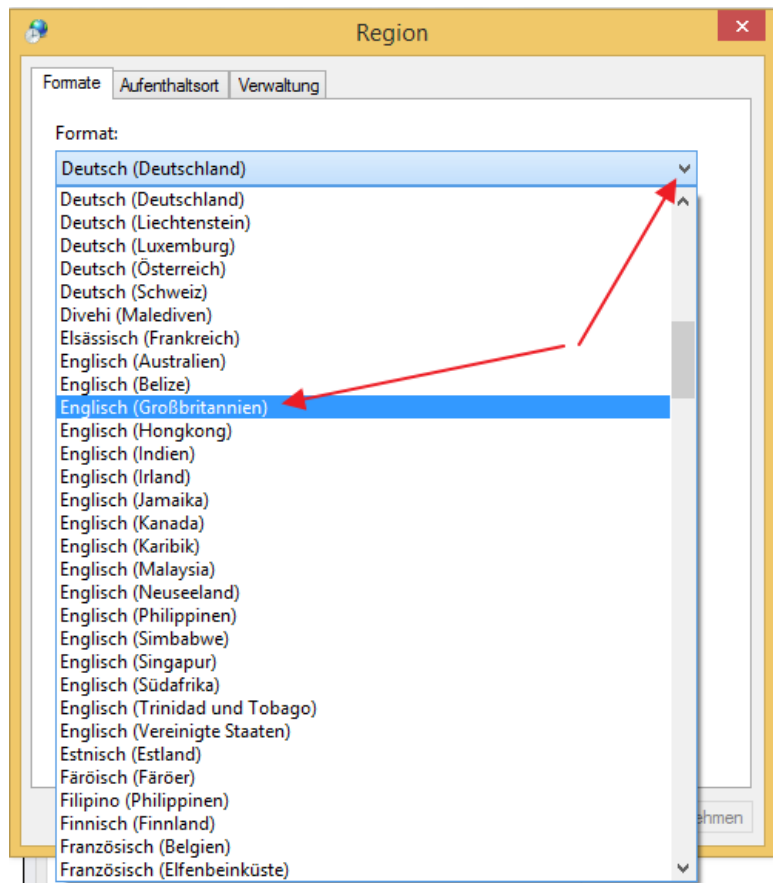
Region

Formate | Aufenthaltsort | Verwaltung

Format:

Deutsch (Deutschland)

Deutsch (Deutschland)
Deutsch (Liechtenstein)
Deutsch (Luxemburg)
Deutsch (Österreich)
Deutsch (Schweiz)
Divehi (Malediven)
Elsässisch (Frankreich)
Englisch (Australien)
Englisch (Belize)
Englisch (Großbritannien)
Englisch (Hongkong)
Englisch (Indien)
Englisch (Irland)
Englisch (Jamaika)
Englisch (Kanada)
Englisch (Karibik)
Englisch (Malaysia)
Englisch (Neuseeland)
Englisch (Philippinen)
Englisch (Simbabwe)
Englisch (Singapur)
Englisch (Südafrika)
Englisch (Trinidad und Tobago)
Englisch (Vereinigte Staaten)
Estnisch (Estland)
Färöisch (Färöer)
Filipino (Philippinen)
Finnisch (Finnland)
Französisch (Belgien)
Französisch (Elfenbeinküste)

ehmen